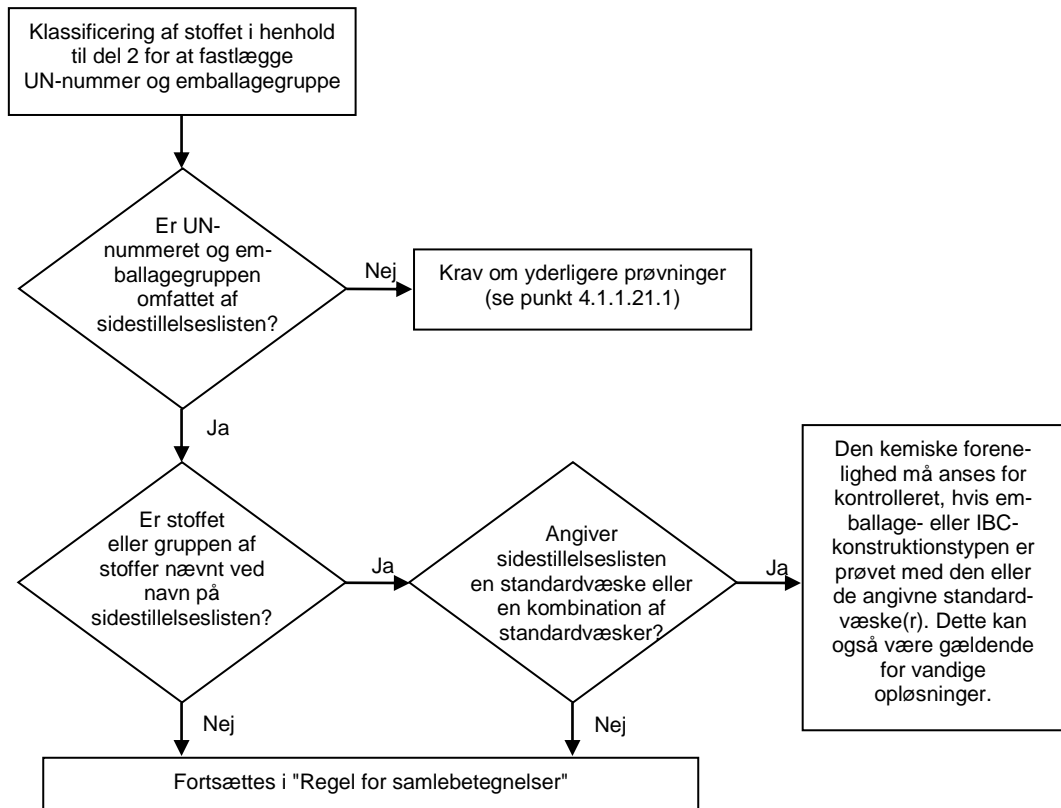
Klassificering af stoffet i henhold til del 2 for at fastlægge UN-nummer og emballagegruppe

Er UN-nummeret og emballagegruppen omfattet af sidestillelseslisten?

Nej

Krav om yderligere prøvninger (se punkt 4.1.1.21.1)

Ja

Er stoffet eller gruppen af stoffer nævnt ved navn på sidestillelseslisten?

Ja

Angiver sidestillelseslisten en standardvæske eller en kombination af standardvæsker?

Ja

Den kemiske forenelighed må anses for kontrolleret, hvis emballage- eller IBC-konstruktionstypen er prøvet med den eller de angivne standardvæske(r). Dette kan også være gældende for vandige opløsninger.

Nej

Nej

Fortsættes i "Regel for samlebetegnelser"